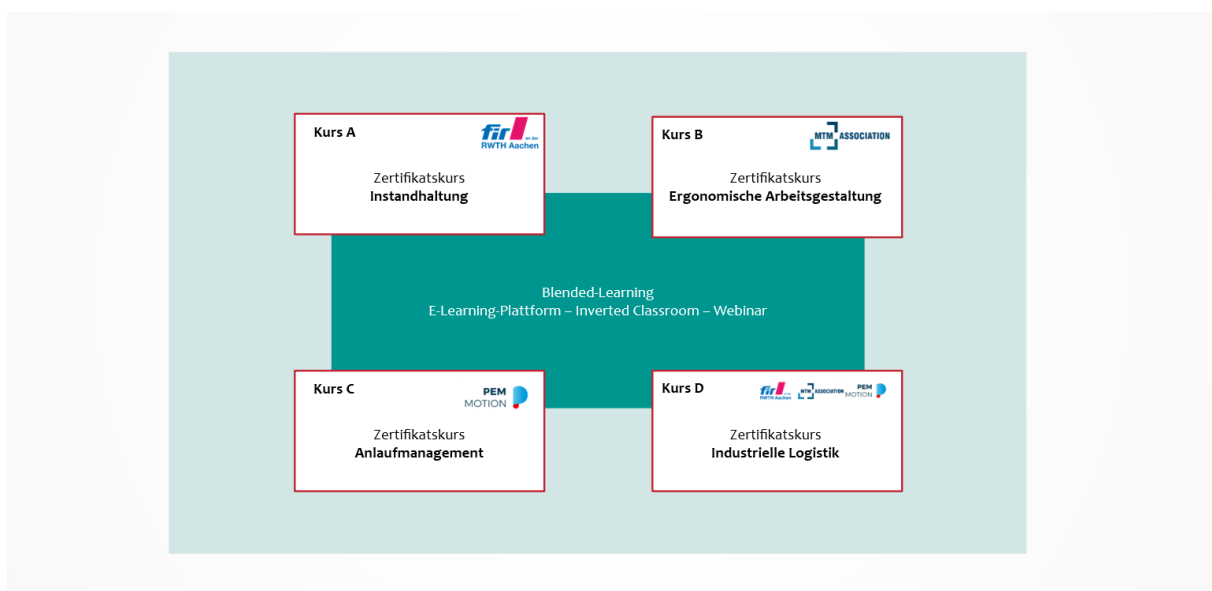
Kurs A

fir an der RWTH Aachen

Zertifikatskurs
**Instandhaltung**

Kurs B

MTM ASSOCIATION

Zertifikatskurs
**Ergonomische Arbeitsgestaltung**

Blended-Learning
E-Learning-Plattform – Inverted Classroom – Webinar

Kurs C

PEM MOTION

Zertifikatskurs
**Anlaufmanagement**

Kurs D

fir an der RWTH Aachen MTM ASSOCIATION PEM MOTION

Zertifikatskurs
**Industrielle Logistik**